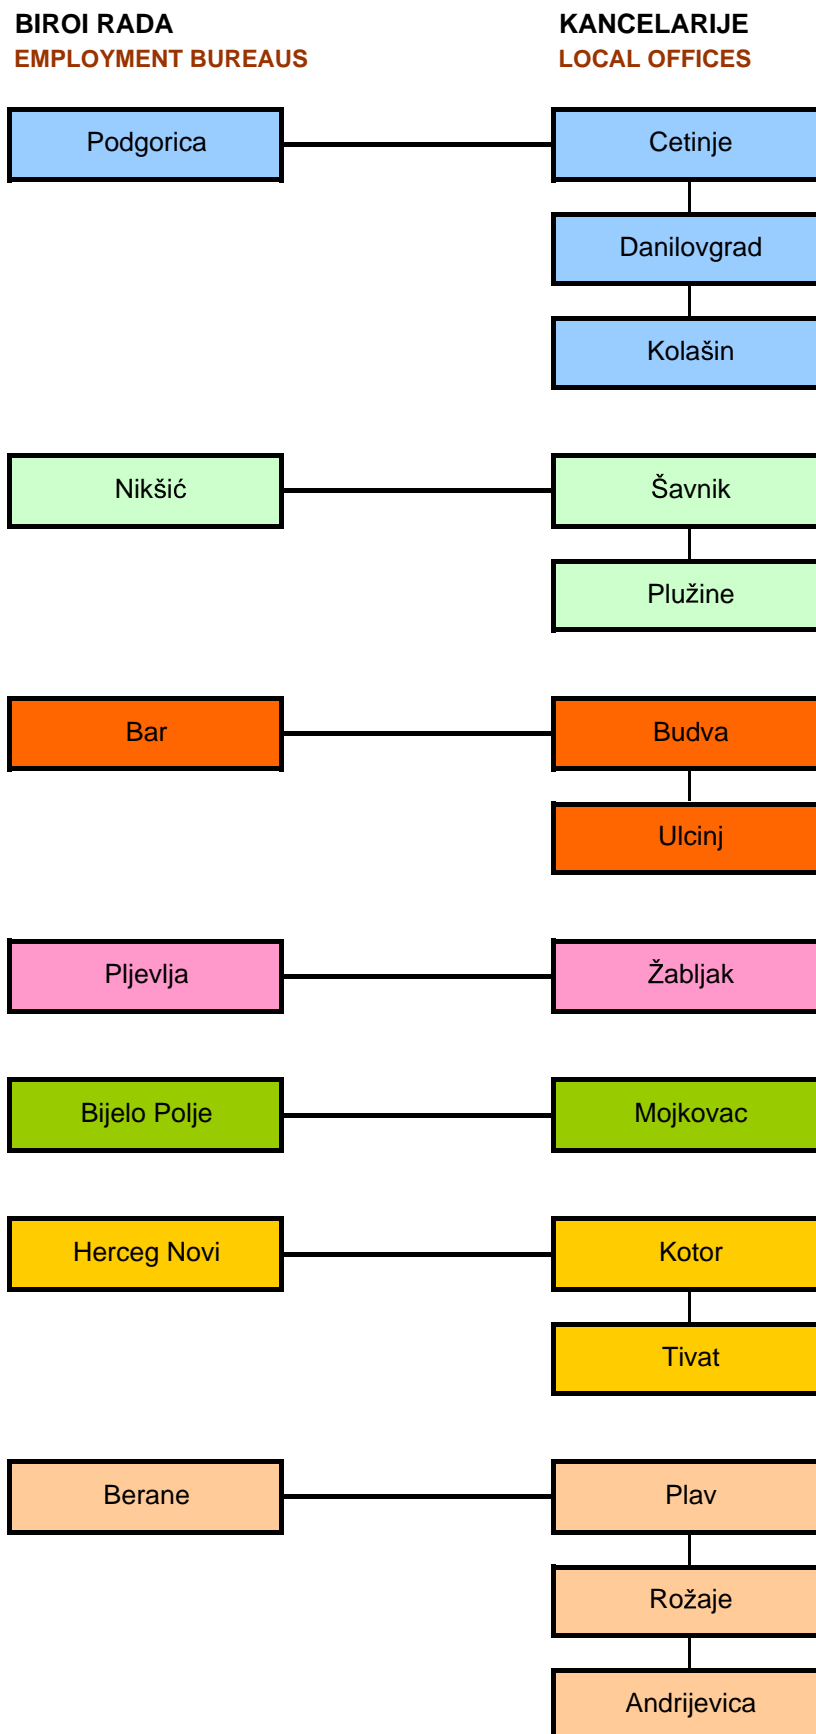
BIROI RADA
EMPLOYMENT BUREAUS

KANCELARIJE
LOCAL OFFICES

Podgorica
Cetinje
Danilovgrad
Kolašin

Nikšić
Šavnik
Plužine

Bar
Budva
Ulcinj

Pljevlja
Žabljak

Bijelo Polje
Mojkovac

Herceg Novi
Kotor
Tivat

Berane
Plav
Rožaje
Andrijevica